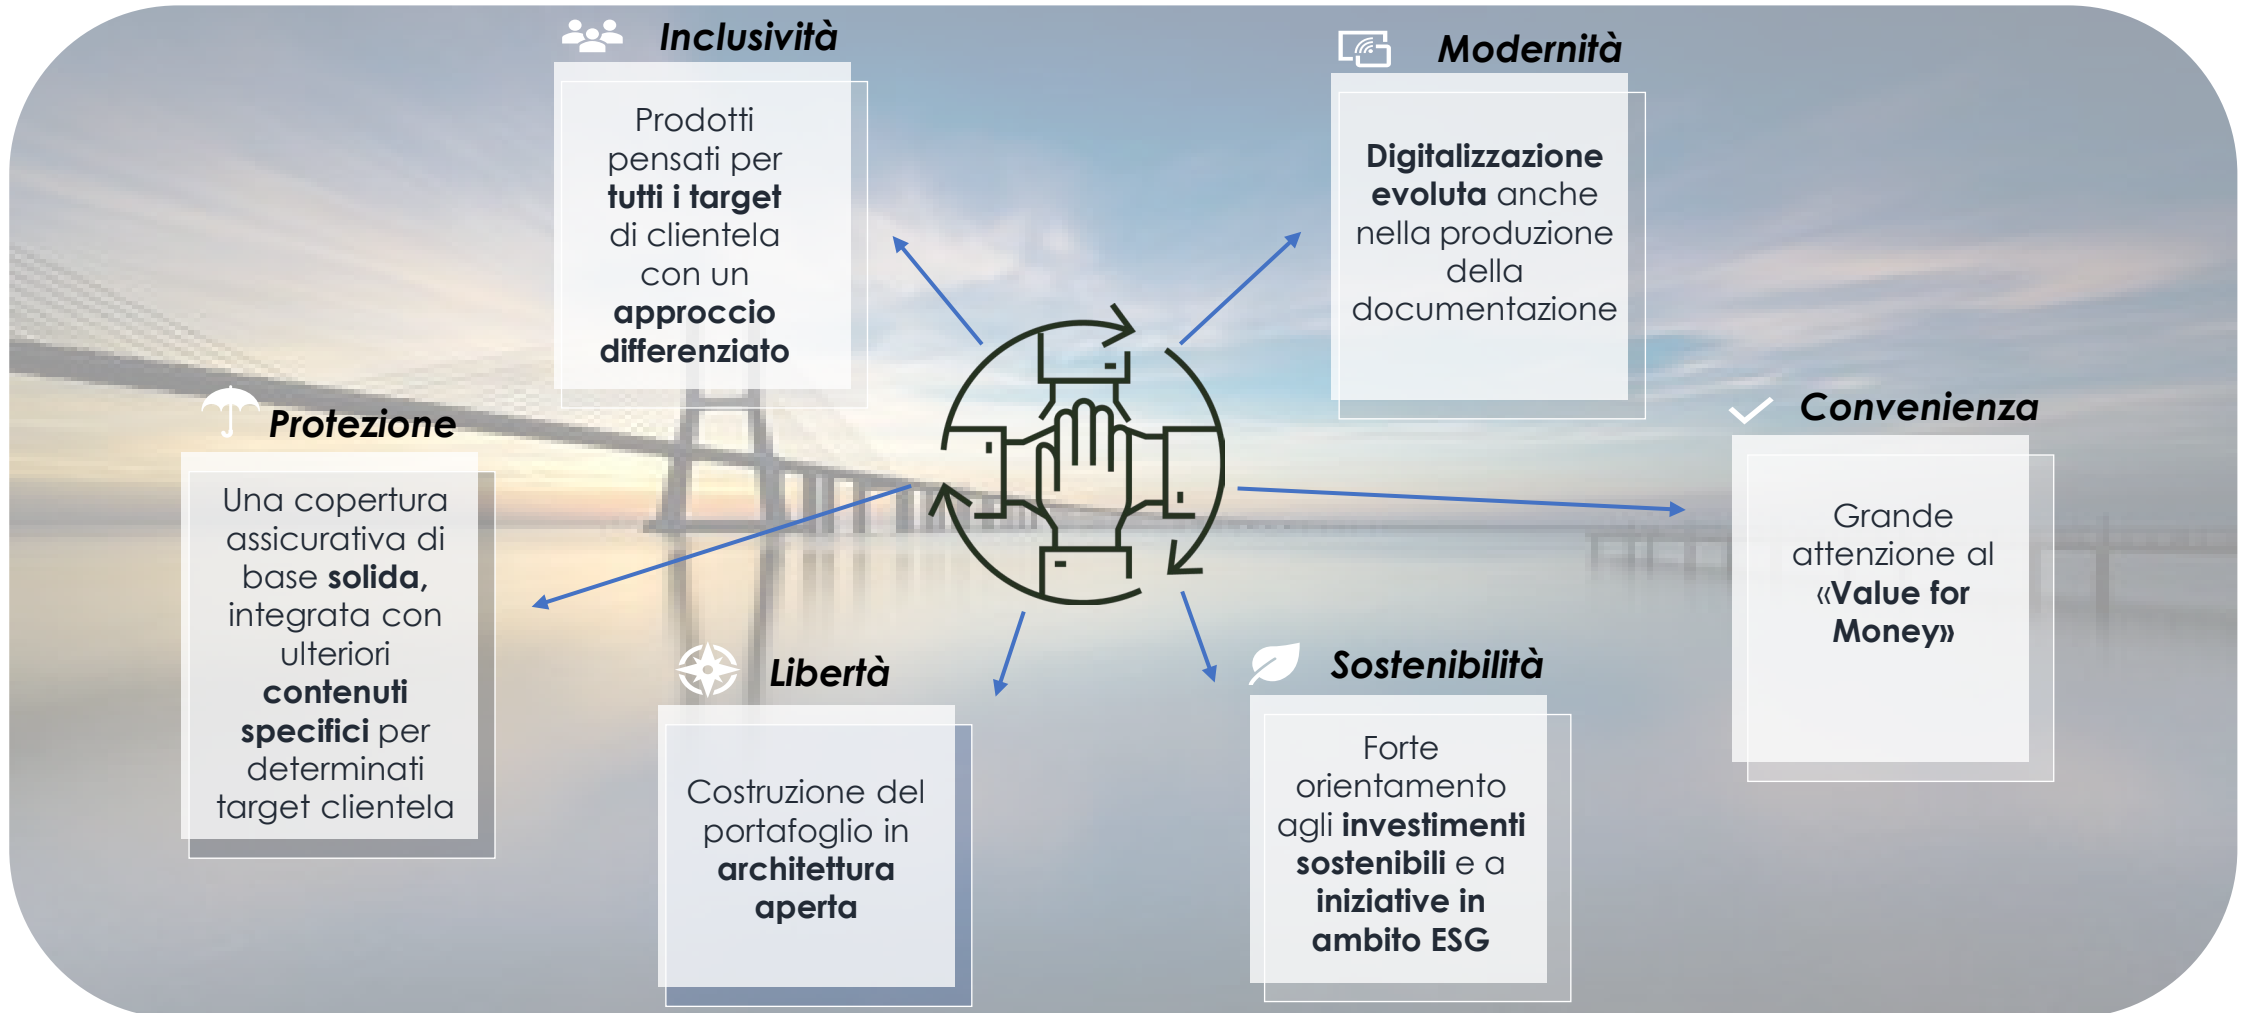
Inclusività

Prodotti pensati per tutti i target di clientela con un approccio differenziato

Modernità

Digitalizzazione evoluta anche nella produzione della documentazione

Protezione

Una copertura assicurativa di base solida, integrata con ulteriori contenuti specifici per determinati target clientela

Convenienza

Grande attenzione al «Value for Money»

Libertà

Costruzione del portafoglio in architettura aperta

Sostenibilità

Forte orientamento agli investimenti sostenibili e a iniziative in ambito ESG